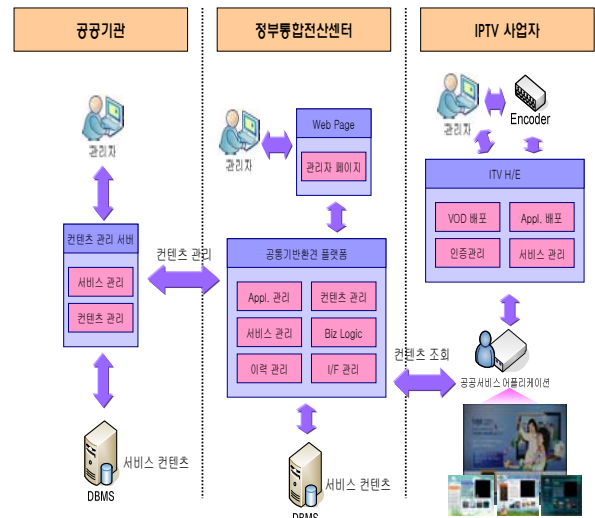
공공기관

정부통합전산센터

IPTV 사업자

관리자

컨텐츠 관리 서버

서비스 관리

컨텐츠 관리

서비스 컨텐츠

DBMS

컨텐츠 관리

관리자

Web Page

관리자 페이지

공통기반환경 플랫폼

Appl. 관리

컨텐츠 관리

서비스 관리

Biz Logic

이력 관리

I/F 관리

서비스 컨텐츠

DBMS

관리자

Encoder

ITV H/E

VOD 배포

Appl. 배포

인증관리

서비스 관리

컨텐츠 조회

공공서비스 어플리케이션